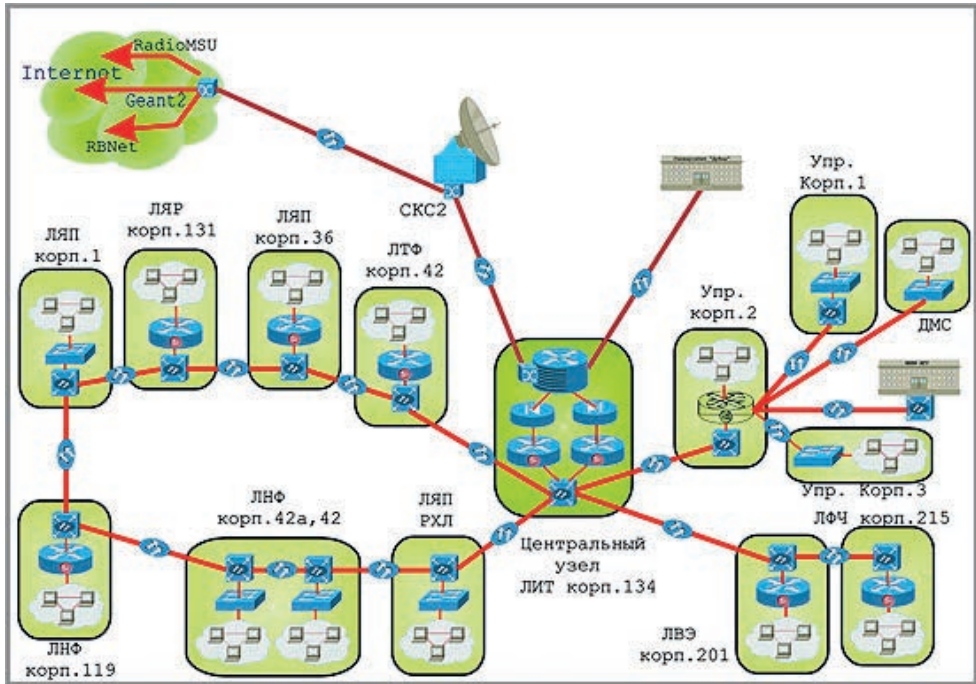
RadioMSU
Internet
Geant2
RBNet
СКС2
Упр. Корп.1
ЛЯП корп.1
ЛЯР корп.131
ЛЯП корп.36
ЛТФ корп.42
Упр. корп.2
ДМС
Упр. Корп.3
ЛНФ корп.42а,42
ЛЯП РХЛ
Центральный узел ЛИТ корп.134
ЛФЧ корп.215
ЛВЭ корп.201
ЛНФ корп.119